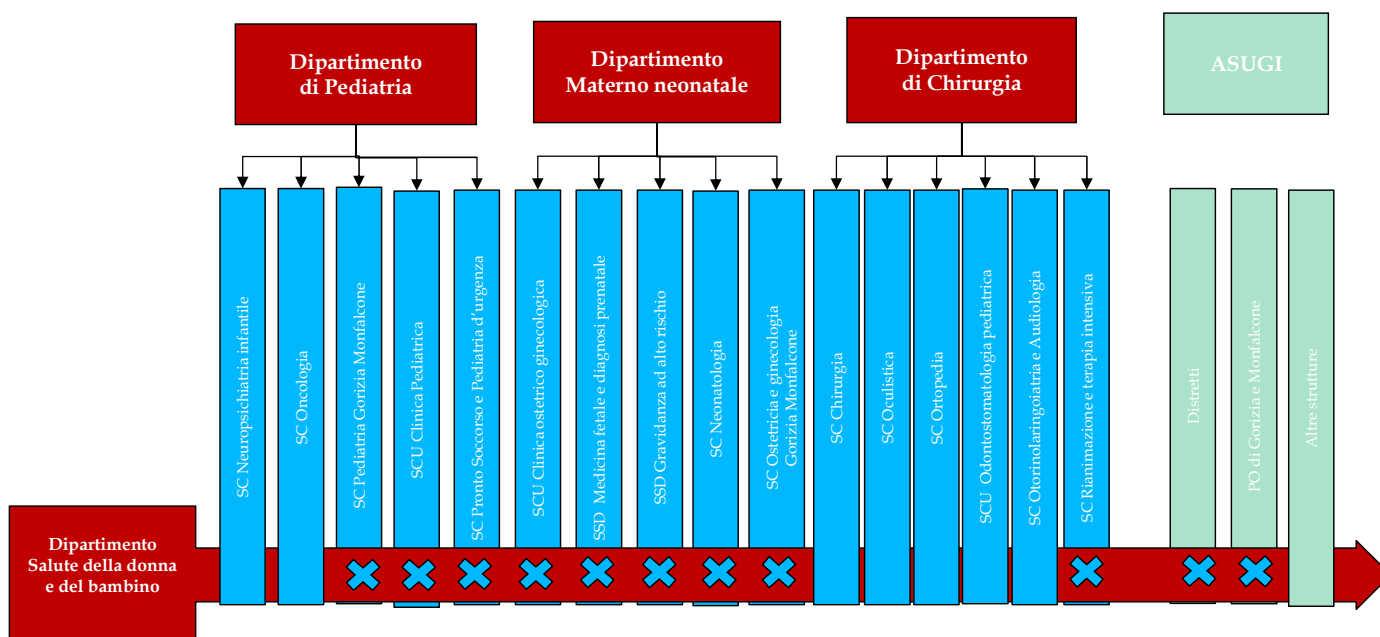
Dipartimento di Pediatria

Dipartimento Materno neonatale

Dipartimento di Chirurgia

ASUGI

SC Neuropsichiatria infantile

SC Oncologia

SC Pediatria Gorizia Monfalcone

SCU Clinica Pediatrica

SC Pronto Soccorso e Pediatria d'urgenza

SCU Clinica ostetrico ginecologica

SSD Medicina fetale e diagnosi prenatale

SSD Gravidanza ad alto rischio

SC Neonatologia

SC Ostetricia e ginecologia Gorizia Monfalcone

SC Chirurgia

SC Oculistica

SC Ortopedia

SCU Odontostomatologia pediatrica

SC Otorinolaringoiatria e Audiologia

SC Rianimazione e terapia intensiva

Distretti

PO di Gorizia e Monfalcone

Altre strutture

Dipartimento Salute della donna e del bambino